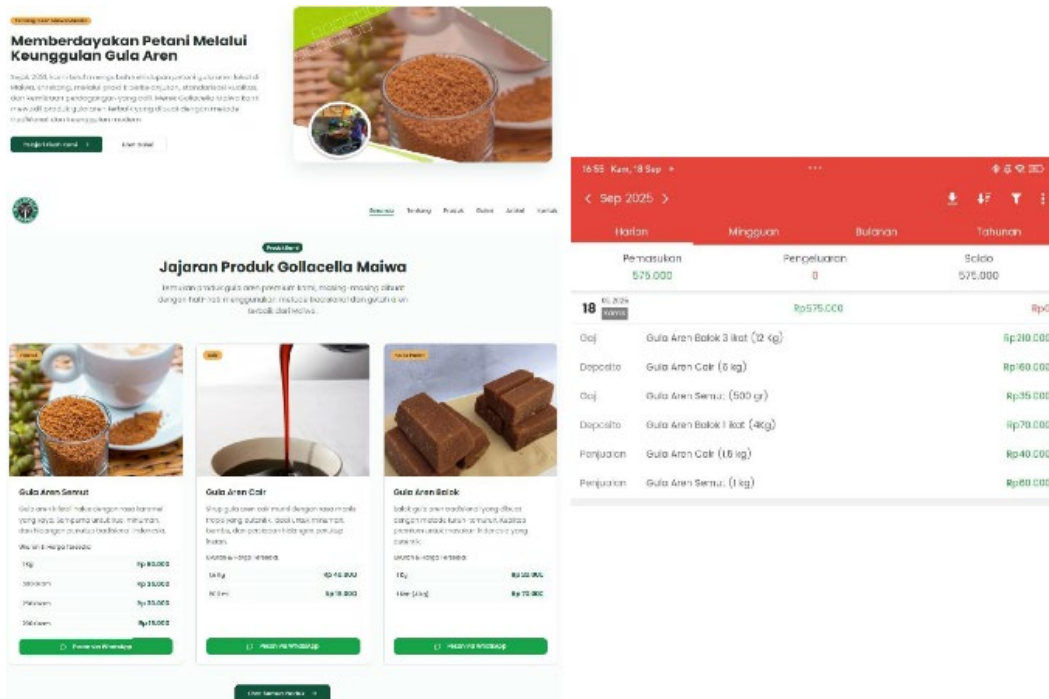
Tentang Gula Aren Maiwa

Memberdayakan Petani Melalui Keunggulan Gula Aren

Sejak 2025, kami terus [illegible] petani gula aren lokal di Maiwa, Enrekang, melalui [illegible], standarisasi kualitas, dan kemitraan perdagangan yang adil. Merek Gollacella Maiwa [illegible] gula aren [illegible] dengan metode tradisional dan keunggulan modern.

Pelajari Lebih Lanjut | Lihat Detail

Beranda Tentang Produk Galeri Artikel Kontak

Produk Kami

Jajaran Produk Gollacella Maiwa

Temukan produk gula aren premium kami, masing-masing dibuat dengan hati-hati menggunakan metode tradisional dan gula aren terbaik dari Maiwa.

Gula Aren Semut
Gula aren kristal halus dengan rasa karamel yang kaya, sempurna untuk kue, minuman, dan hidangan penutup tradisional Indonesia.
Varian & Harga Tersedia:
| 1 Kg | Rp 60.000 |
| 500 Gram | Rp 35.000 |
| 250 Gram | Rp 20.000 |
| 100 Gram | Rp 15.000 |
Pesan via WhatsApp

Gula Aren Cair
Sirup gula aren cair murni dengan rasa manis alami yang autentik. Ideal untuk minuman, bumbu, dan pemanis hidangan penutup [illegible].
Ukuran & Harga Tersedia:
| 1 Kg | Rp 40.000 |
| 500 ml | Rp 18.000 |
Pesan via WhatsApp

Gula Aren Balok
Balok gula aren tradisional yang dibuat dengan metode turun-temurun. Kualitas premium untuk masakan tradisional yang autentik.
Ukuran & Harga Tersedia:
| 1 Kg | Rp 30.000 |
| 1 ikat (4 kg) | Rp 70.000 |
Pesan via WhatsApp

Lihat Semua Produk

16:55 Kam, 18 Sep
< Sep 2025 >
Harian | Mingguan | Bulanan | Tahunan
Pemasukan 575.000 | Pengeluaran 0 | Saldo 575.000
18 09.2025 Kamis | Rp575.000 | Rp0
| Gaji | Gula Aren Balok 3 ikat (12 kg) | Rp210.000 |
| Deposito | Gula Aren Cair (5 kg) | Rp160.000 |
| Gaji | Gula Aren Semut (500 gr) | Rp35.000 |
| Deposito | Gula Aren Balok 1 ikat (4Kg) | Rp70.000 |
| Penjualan | Gula Aren Cair (1,5 kg) | Rp40.000 |
| Penjualan | Gula Aren Semut (1 kg) | Rp60.000 |